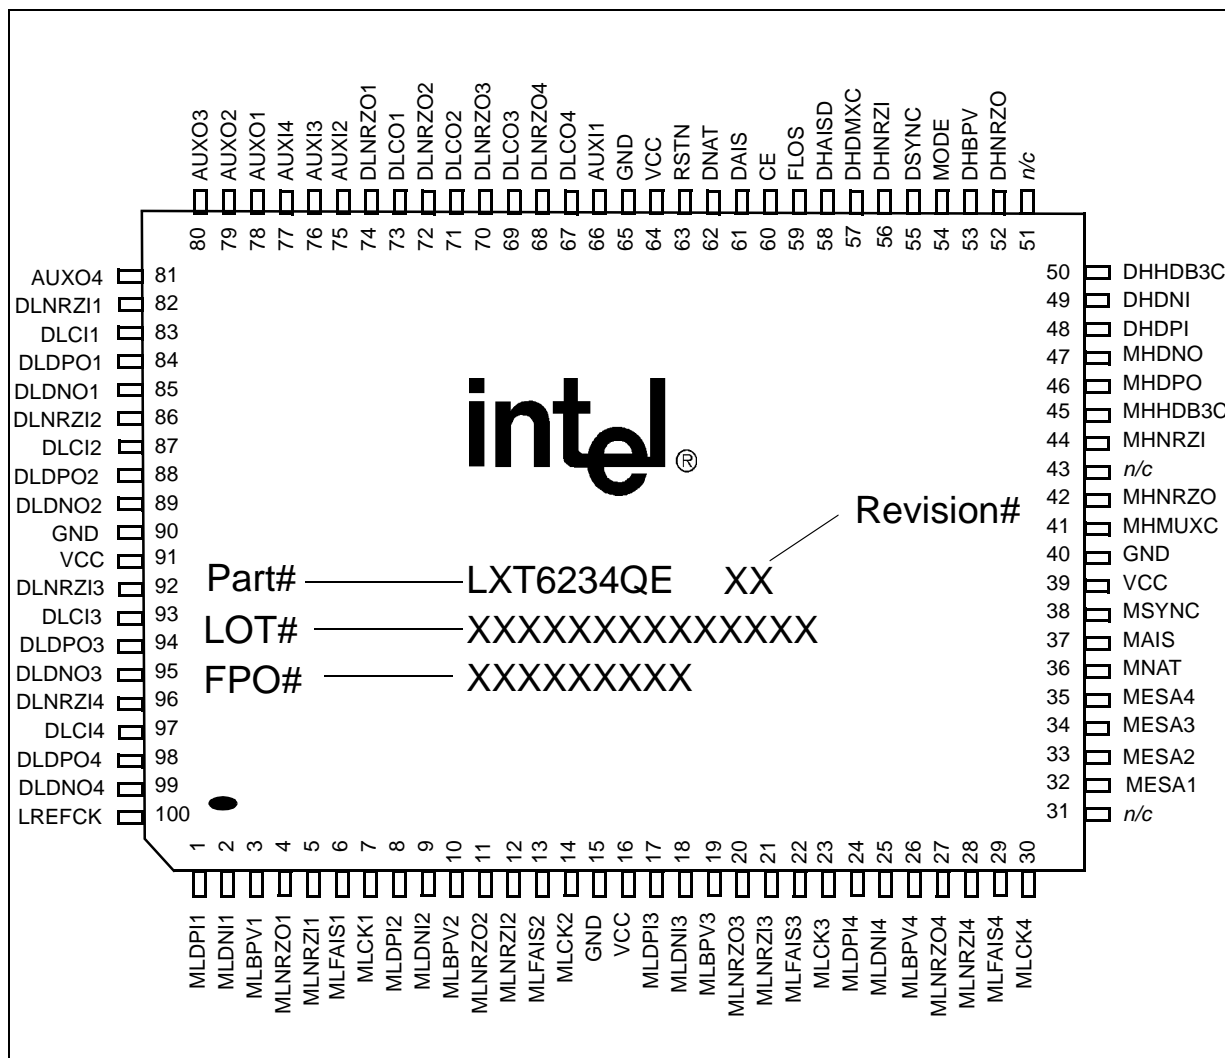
AUXO3 80
AUXO2 79
AUXO1 78
AUXI4 77
AUXI3 76
AUXI2 75
DLNRZO1 74
DLCO1 73
DLNRZO2 72
DLCO2 71
DLNRZO3 70
DLCO3 69
DLNRZO4 68
DLCO4 67
AUXI1 66
GND 65
VCC 64
RSTN 63
DNAT 62
DAIS 61
CE 60
FLOS 59
DHAISD 58
DHDMXC 57
DHNRZI 56
DSYNC 55
MODE 54
DHBPV 53
DHNRZO 52
n/c 51

AUXO4 81
DLNRZI1 82
DLCI1 83
DLDPO1 84
DLDNO1 85
DLNRZI2 86
DLCI2 87
DLDPO2 88
DLDNO2 89
GND 90
VCC 91
DLNRZI3 92
DLCI3 93
DLDPO3 94
DLDNO3 95
DLNRZI4 96
DLCI4 97
DLDPO4 98
DLDNO4 99
LREFCK 100

50 DHHDB3C
49 DHDNI
48 DHDPI
47 MHDNO
46 MHDPO
45 MHHDB3C
44 MHNRZI
43 n/c
42 MHNRZO
41 MHMUXC
40 GND
39 VCC
38 MSYNC
37 MAIS
36 MNAT
35 MESA4
34 MESA3
33 MESA2
32 MESA1
31 n/c

intel®

Revision#

Part# LXT6234QE XX
LOT# XXXXXXXXXXXXXXX
FPO# XXXXXXXXX

1 MLDPI1
2 MLDNI1
3 MLBPV1
4 MLNRZO1
5 MLNRZI1
6 MLFAIS1
7 MLCK1
8 MLDPI2
9 MLDNI2
10 MLBPV2
11 MLNRZO2
12 MLNRZI2
13 MLFAIS2
14 MLCK2
15 GND
16 VCC
17 MLDPI3
18 MLDNI3
19 MLBPV3
20 MLNRZO3
21 MLNRZI3
22 MLFAIS3
23 MLCK3
24 MLDPI4
25 MLDNI4
26 MLBPV4
27 MLNRZO4
28 MLNRZI4
29 MLFAIS4
30 MLCK4